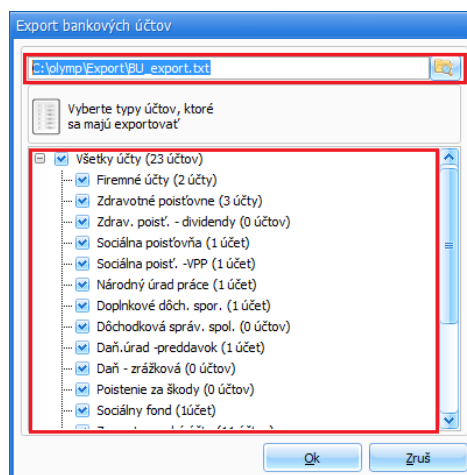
Export bankových účtov

C:\olymp\Export\BU_export.txt

Vyberte typy účtov, ktoré sa majú exportovať

Všetky účty (23 účtov)
Firemné účty (2 účty)
Zdravotné poisťovne (3 účty)
Zdrav. poisť. - dividendy (0 účtov)
Sociálna poisťovňa (1 účet)
Sociálna poisť. -VPP (1 účet)
Národný úrad práce (1 účet)
Doplnkové dôch. spor. (1 účet)
Dôchodková správ. spol. (0 účtov)
Daň.úrad -preddavok (1 účet)
Daň - zrážková (0 účtov)
Poistenie za škody (0 účtov)
Sociálny fond (1účet)
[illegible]

Ok
Zruš